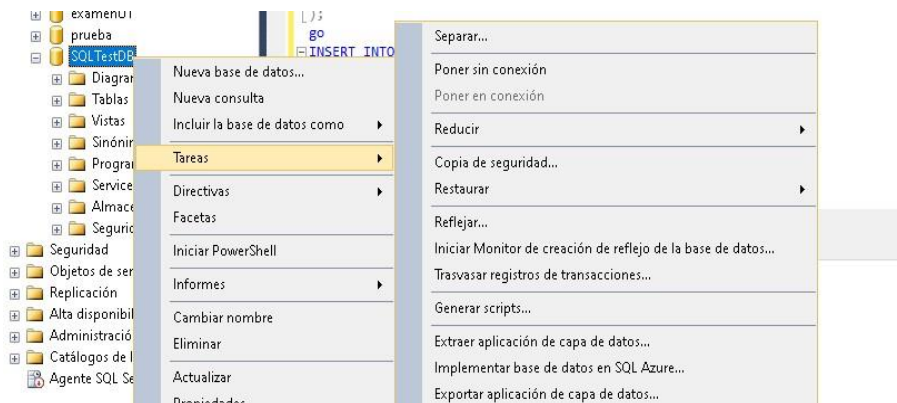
examenU1
prueba
SQLTestDB
Diagrar
Tablas
Vistas
Sinónir
Prograr
Service
Almace
Segurid
Seguridad
Objetos de ser
Replicación
Alta disponibil
Administració
Catálogos de l
Agente SQL Se

);
go
INSERT INTO

Nueva base de datos...
Nueva consulta
Incluir la base de datos como
Tareas
Directivas
Facetas
Iniciar PowerShell
Informes
Cambiar nombre
Eliminar
Actualizar
Propiedades

Separar...
Poner sin conexión
Poner en conexión
Reducir
Copia de seguridad...
Restaurar
Reflejar...
Iniciar Monitor de creación de reflejo de la base de datos...
Trasvasar registros de transacciones...
Generar scripts...
Extraer aplicación de capa de datos...
Implementar base de datos en SQL Azure...
Exportar aplicación de capa de datos...